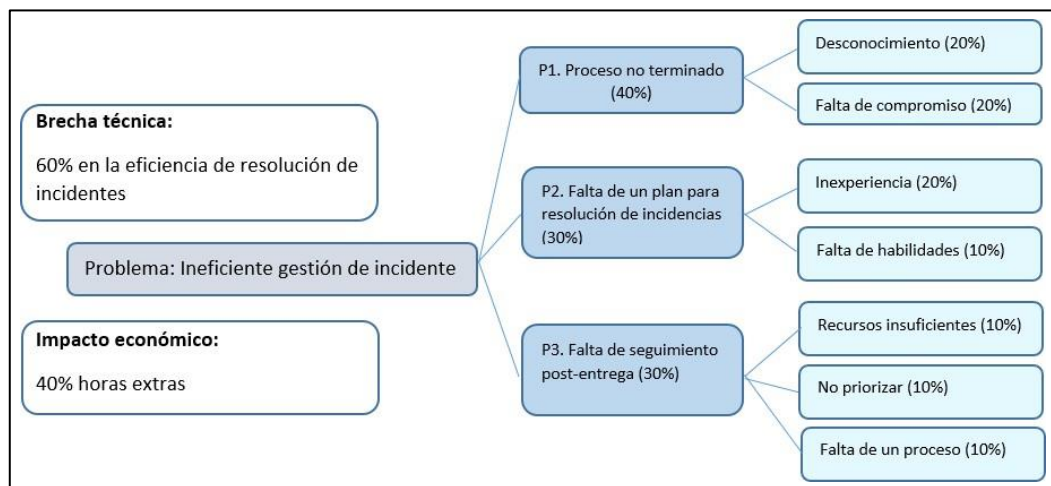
Brecha técnica:

60% en la eficiencia de resolución de incidentes

Problema: Ineficiente gestión de incidente

Impacto económico:

40% horas extras

P1. Proceso no terminado (40%)

Desconocimiento (20%)

Falta de compromiso (20%)

P2. Falta de un plan para resolución de incidencias (30%)

Inexperiencia (20%)

Falta de habilidades (10%)

P3. Falta de seguimiento post-entrega (30%)

Recursos insuficientes (10%)

No priorizar (10%)

Falta de un proceso (10%)